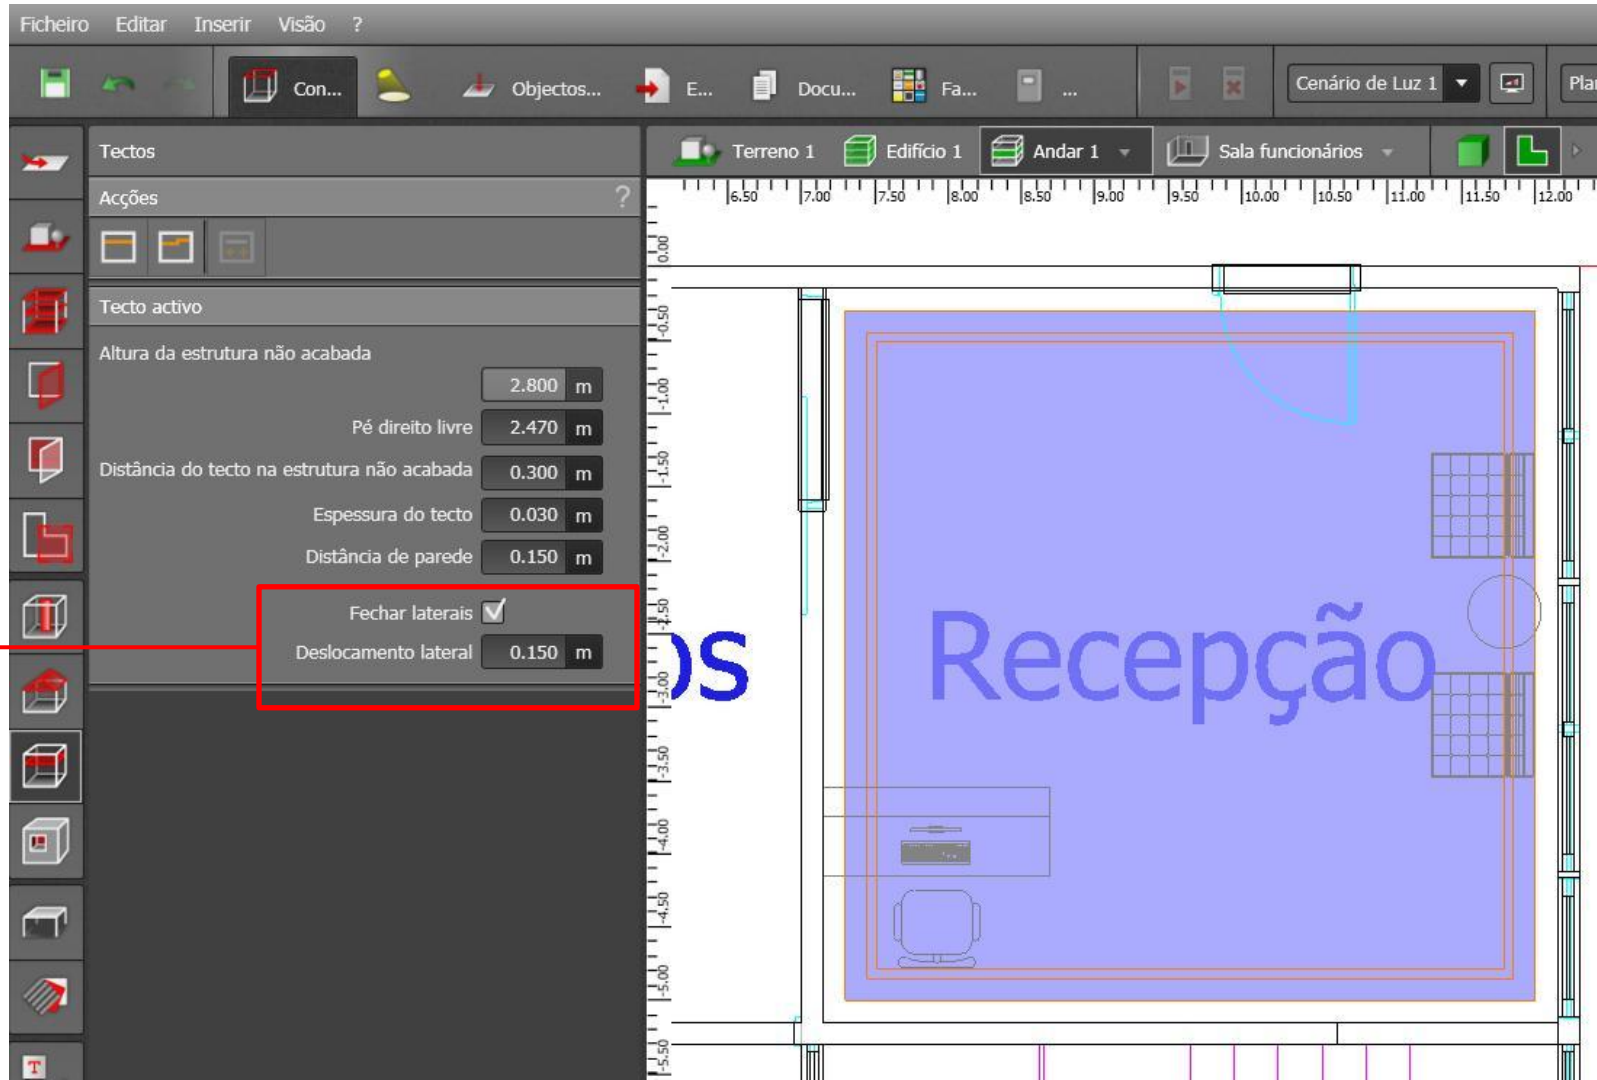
Ficheiro Editar Inserir Visão ?

Con... Objectos... E... Docu... Fa... ... Cenário de Luz 1 Pla

Tectos

Acções ?

Tecto activo

Altura da estrutura não acabada 2.800 m

Pé direito livre 2.470 m

Distância do tecto na estrutura não acabada 0.300 m

Espessura do tecto 0.030 m

Distância de parede 0.150 m

Fechar laterais ☑

Deslocamento lateral 0.150 m

Terreno 1 Edifício 1 Andar 1 Sala funcionários

6.50 7.00 7.50 8.00 8.50 9.00 9.50 10.00 10.50 11.00 11.50 12.00

0.00 -0.50 -1.00 -1.50 -2.00 -2.50 -3.00 -3.50 -4.00 -4.50 -5.00 -5.50

os

Recepção

T